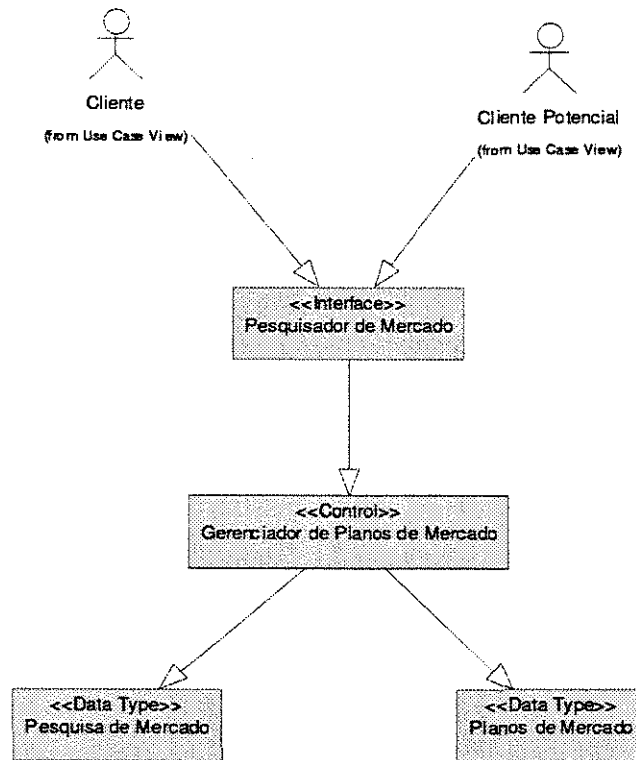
Cliente
(from Use Case View)

Cliente Potencial
(from Use Case View)

<<Interface>>
Pesquisador de Mercado

<<Control>>
Gerenciador de Planos de Mercado

<<Data Type>>
Pesquisa de Mercado

<<Data Type>>
Planos de Mercado